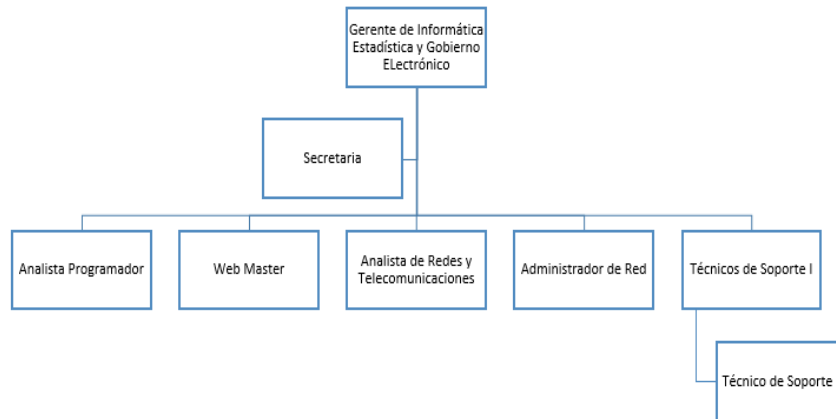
Gerente de Informática Estadística y Gobierno ELectrónico

Secretaria

Analista Programador

Web Master

Analista de Redes y Telecomunicaciones

Administrador de Red

Técnicos de Soporte I

Técnico de Soporte